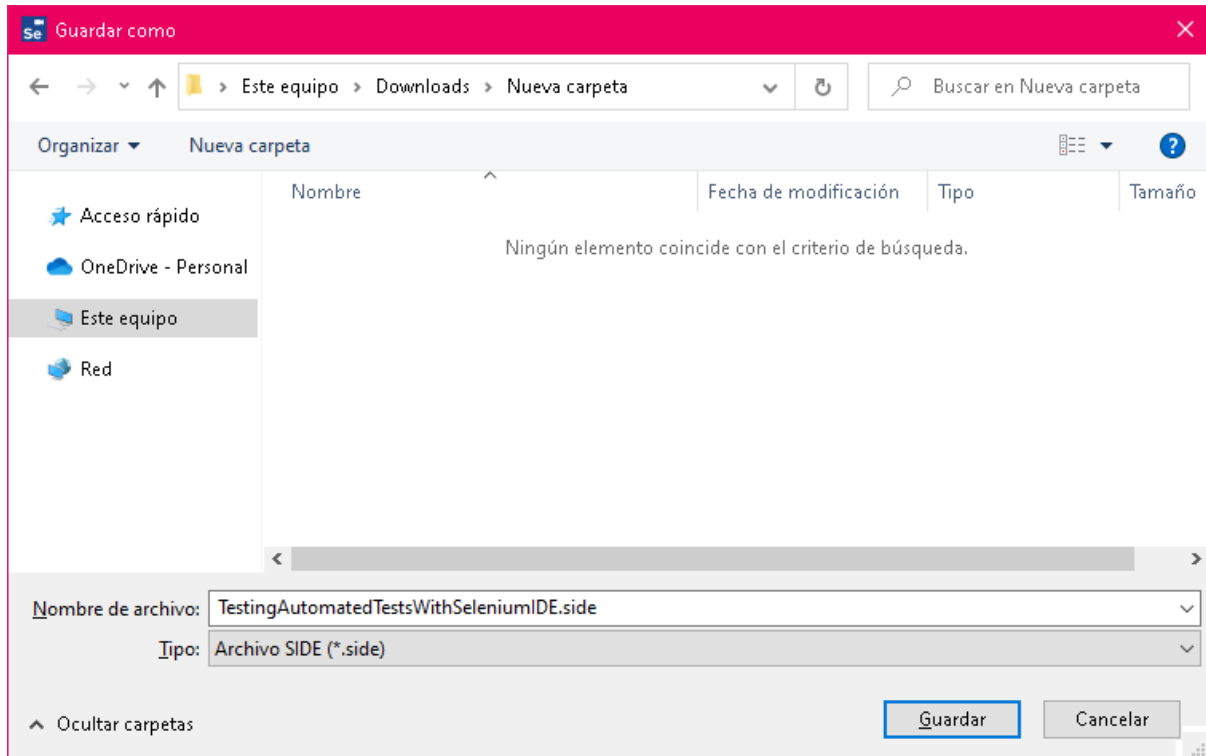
Se Guardar como

Este equipo > Downloads > Nueva carpeta

Buscar en Nueva carpeta

Organizar ▾ Nueva carpeta

Acceso rápido
OneDrive - Personal
Este equipo
Red

| Nombre | Fecha de modificación | Tipo | Tamaño |
|---|---|---|---|

Ningún elemento coincide con el criterio de búsqueda.

Nombre de archivo: TestingAutomatedTestsWithSeleniumIDE.side

Tipo: Archivo SIDE (*.side)

Ocultar carpetas

Guardar Cancelar